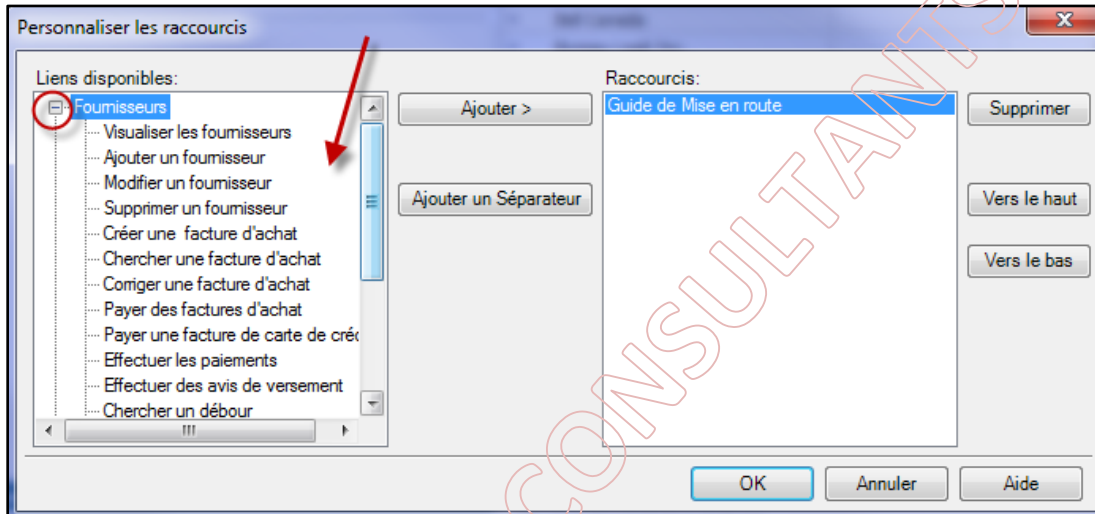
Personnaliser les raccourcis

Liens disponibles:

Fournisseurs
Visualiser les fournisseurs
Ajouter un fournisseur
Modifier un fournisseur
Supprimer un fournisseur
Créer une facture d'achat
Chercher une facture d'achat
Corriger une facture d'achat
Payer des factures d'achat
Payer une facture de carte de créc
Effectuer les paiements
Effectuer des avis de versement
Chercher un débour

Ajouter >

Ajouter un Séparateur

Raccourcis:

Guide de Mise en route

Supprimer

Vers le haut

Vers le bas

OK

Annuler

Aide

CONSULTANTS